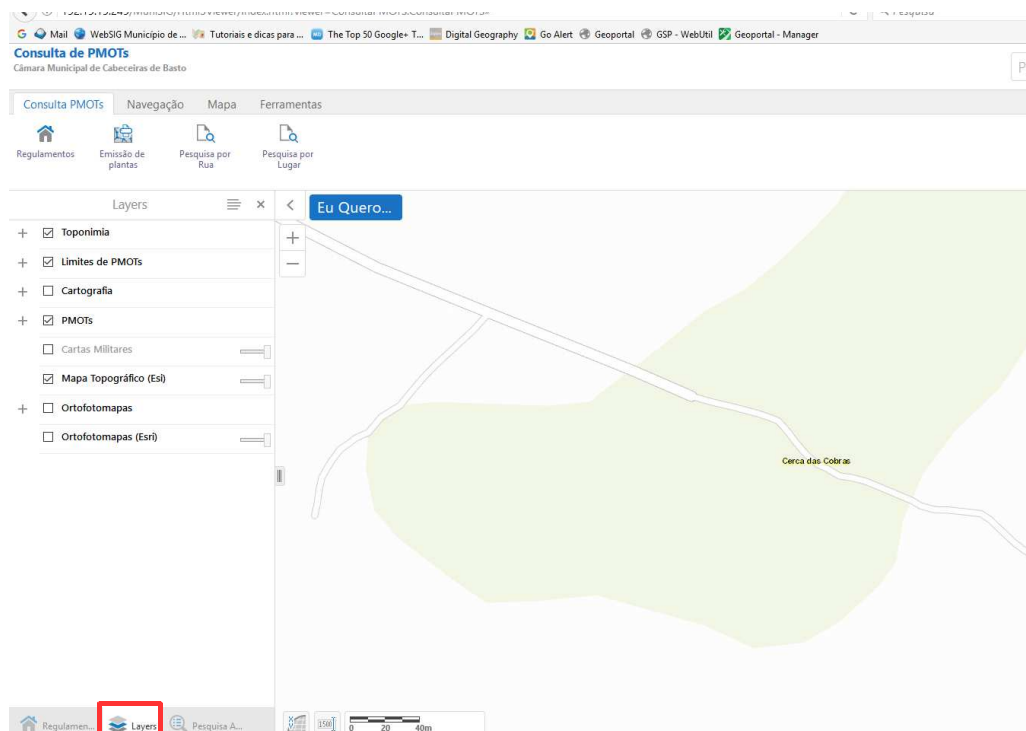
192.15.15.249/MuniSIG/Html5Viewer/index.html?viewer=Consultar MOTs.Consultar MOTs#     Pesquisa

G Mail WebSIG Município de ... Tutoriais e dicas para ... The Top 50 Google+ T... Digital Geography Go Alert Geoportal GSP - WebUtil Geoportal - Manager

Consulta de PMOTs
Câmara Municipal de Cabeceiras de Basto

Consulta PMOTs Navegação Mapa Ferramentas

Regulamentos
Emissão de plantas
Pesquisa por Rua
Pesquisa por Lugar

Layers

Eu Quero...

Toponimia
Limites de PMOTs
Cartografia
PMOTs
Cartas Militares
Mapa Topográfico (Esi)
Ortofotomapas
Ortofotomapas (Esri)

Cerca das Cobras

Regulamen... Layers Pesquisa A...

1500
0 20 40m